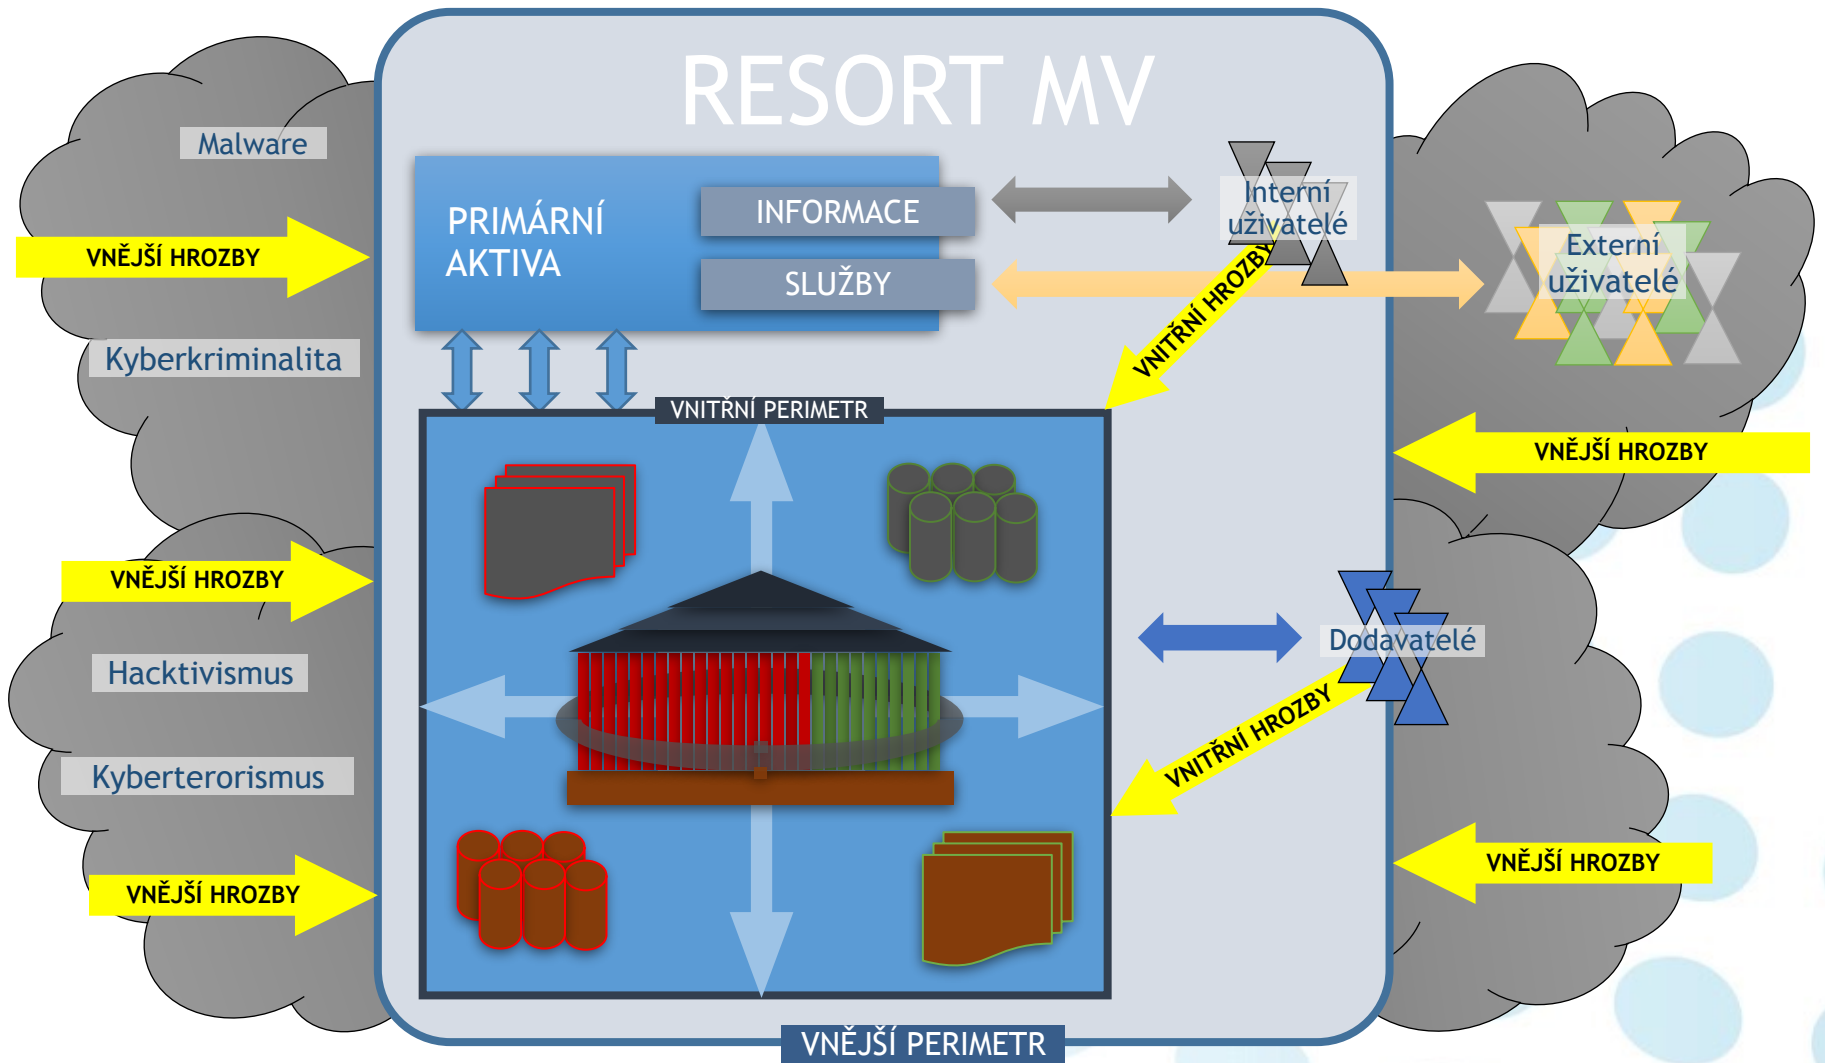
RESORT MV

Malware

VNĚJŠÍ HROZBY

Kyberkriminalita

VNĚJŠÍ HROZBY

Hacktivismus

Kyberterorismus

VNĚJŠÍ HROZBY

PRIMÁRNÍ AKTIVA

INFORMACE

SLUŽBY

Interní uživatelé

Externí uživatelé

VNITŘNÍ HROZBY

VNITŘNÍ PERIMETR

VNĚJŠÍ HROZBY

Dodavatelé

VNITŘNÍ HROZBY

VNĚJŠÍ HROZBY

VNĚJŠÍ PERIMETR